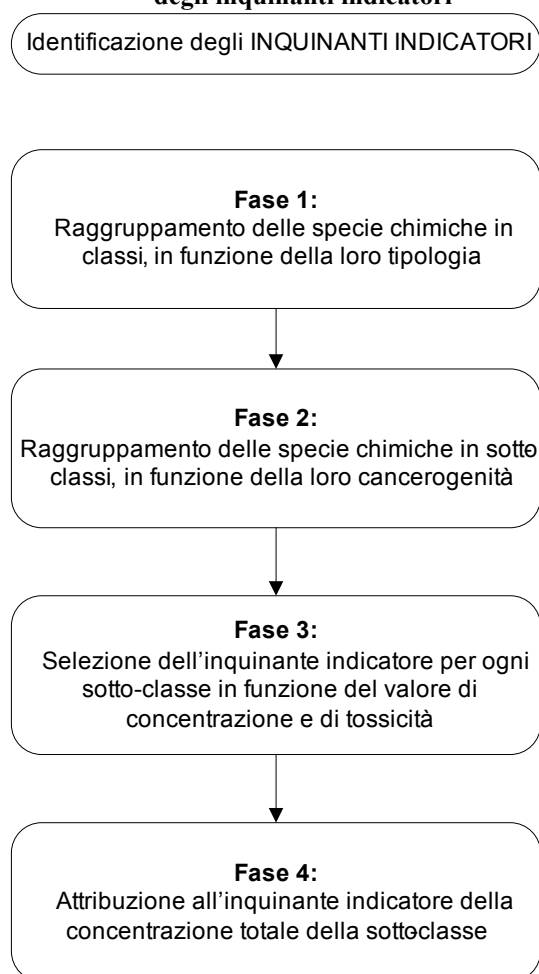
degli inquinanti indicatori

Identificazione degli INQUINANTI INDICATORI

Fase 1:
Raggruppamento delle specie chimiche in classi, in funzione della loro tipologia

Fase 2:
Raggruppamento delle specie chimiche in sotto classi, in funzione della loro cancerogenità

Fase 3:
Selezione dell'inquinante indicatore per ogni sotto-classe in funzione del valore di concentrazione e di tossicità

Fase 4:
Attribuzione all'inquinante indicatore della concentrazione totale della sotto-classe